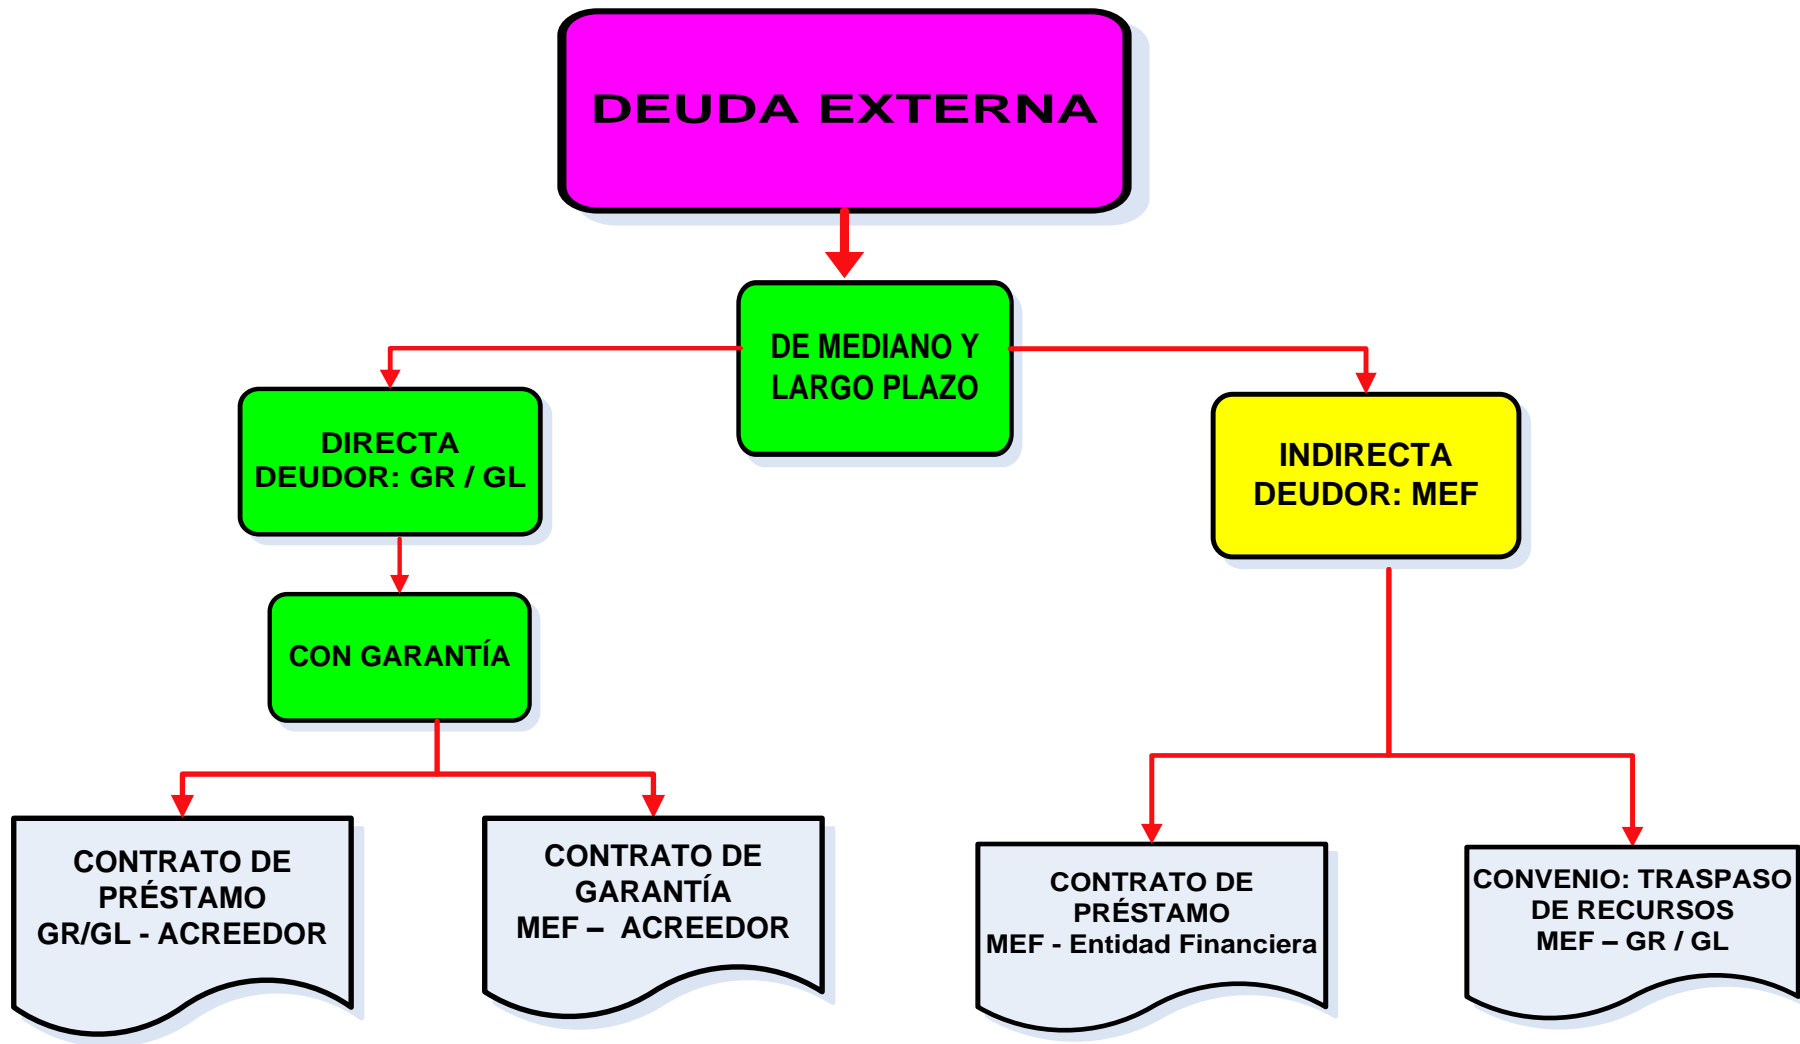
DEUDA EXTERNA

DE MEDIANO Y LARGO PLAZO

DIRECTA
DEUDOR: GR / GL

INDIRECTA
DEUDOR: MEF

CON GARANTÍA

CONTRATO DE PRÉSTAMO
GR/GL - ACREEDOR

CONTRATO DE GARANTÍA
MEF – ACREEDOR

CONTRATO DE PRÉSTAMO
MEF - Entidad Financiera

CONVENIO: TRASPASO DE RECURSOS
MEF – GR / GL